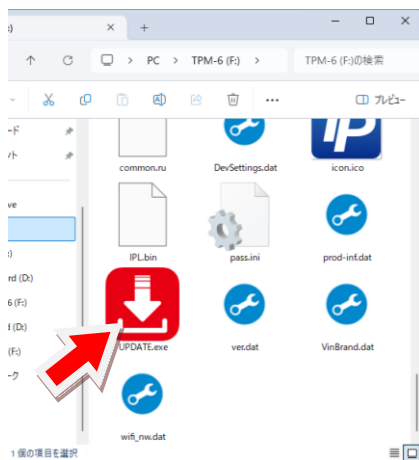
:)
+
PC > TPM-6 (F:) >
TPM-6 (F:)の検索
プレビュー
ード
ント
ve
rd (D:)
6 (F:)
d (D:)
(F:)
ーク
common.ru
DevSettings.dat
icon.ico
IPL.bin
pass.ini
prod-inf.dat
UPDATE.exe
ver.dat
VinBrand.dat
wifi_nw.dat
1 個の項目を選択